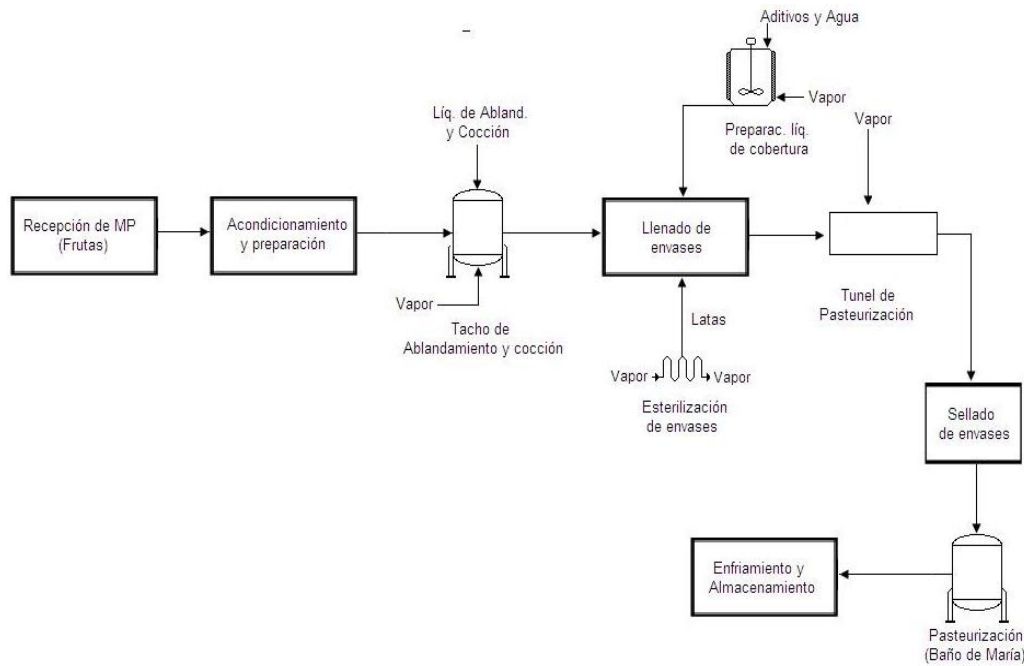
Aditivos y Agua

Vapor

Preparac. líq. de cobertura

Vapor

Líq. de Abland. y Cocción

Recepción de MP (Frutas)

Acondicionamiento y preparación

Llenado de envases

Vapor

Tacho de Ablandamiento y cocción

Latas

Vapor

Vapor

Esterilización de envases

Tunel de Pasteurización

Sellado de envases

Enfriamiento y Almacenamiento

Pasteurización (Baño de María)